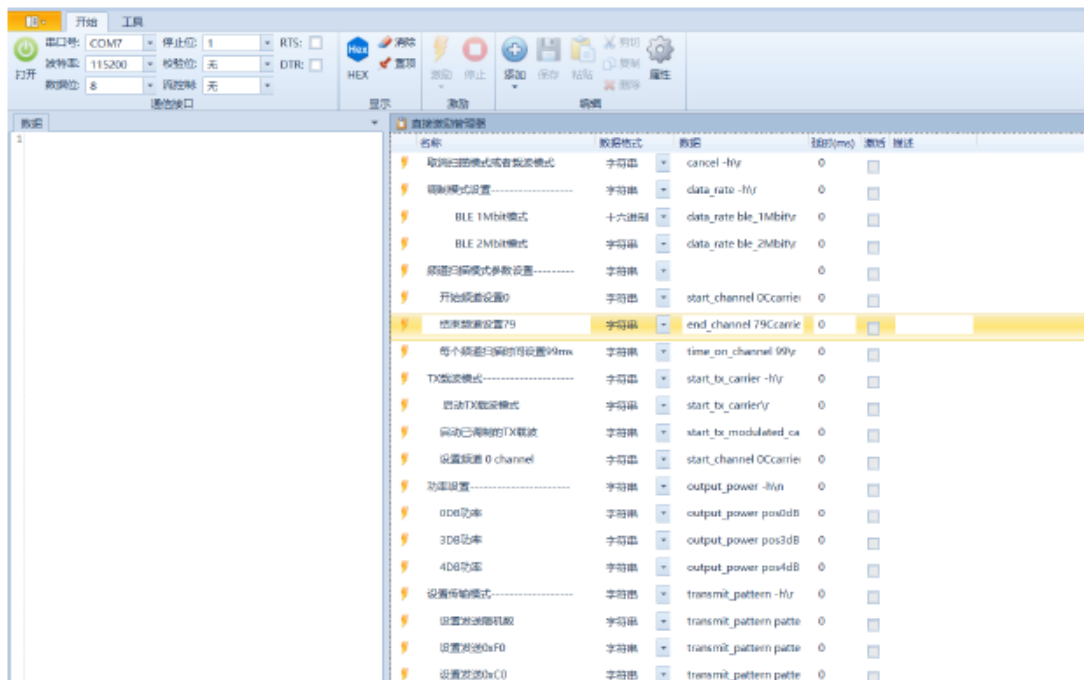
开始 工具

打开 串口号: COM7 停止位: 1 RTS:
波特率: 115200 校验位: 无 DTR:
数据位: 8 流控制: 无
通信接口

HEX 清除 置顶
显示

激励 停止
激励

添加 保存 粘贴 剪切 复制 删除 属性
编辑

数据

1

直接发送管理器

| 名称 | 数据格式 | 数据 | 延时(ms) | 激活 | 描述 |
|---|---|---|---|---|---|
| 取消扫描模式或者载波模式 | 字符串 | cancel -h\r | 0 | | |
| 调制模式设置-------------------- | 字符串 | data_rate -h\r | 0 | | |
| BLE 1Mbit模式 | 十六进制 | data_rate ble_1Mbit\r | 0 | | |
| BLE 2Mbit模式 | 字符串 | data_rate ble_2Mbit\r | 0 | | |
| 频道扫描模式参数设置---------- | 字符串 | | 0 | | |
| 开始频道设置0 | 字符串 | start_channel 0Ccarrie | 0 | | |
| 结束频道设置79 | 字符串 | end_channel 79Ccarrie | 0 | | |
| 每个频道扫描时间设置99ms | 字符串 | time_on_channel 99\r | 0 | | |
| TX载波模式-------------------- | 字符串 | start_tx_carrier -h\r | 0 | | |
| 启动TX载波模式 | 字符串 | start_tx_carrier\r | 0 | | |
| 启动已调制的TX载波 | 字符串 | start_tx_modulated_ca | 0 | | |
| 设置频道 0 channel | 字符串 | start_channel 0Ccarrie | 0 | | |
| 功率设置-------------------- | 字符串 | output_power -h\n | 0 | | |
| 0DB功率 | 字符串 | output_power pos0dB | 0 | | |
| 3DB功率 | 字符串 | output_power pos3dB | 0 | | |
| 4DB功率 | 字符串 | output_power pos4dB | 0 | | |
| 设置传输模式-------------------- | 字符串 | transmit_pattern -h\r | 0 | | |
| 设置发送随机数 | 字符串 | transmit_pattern patte | 0 | | |
| 设置发送0xF0 | 字符串 | transmit_pattern patte | 0 | | |
| 设置发送0xC0 | 字符串 | transmit_pattern patte | 0 | | |